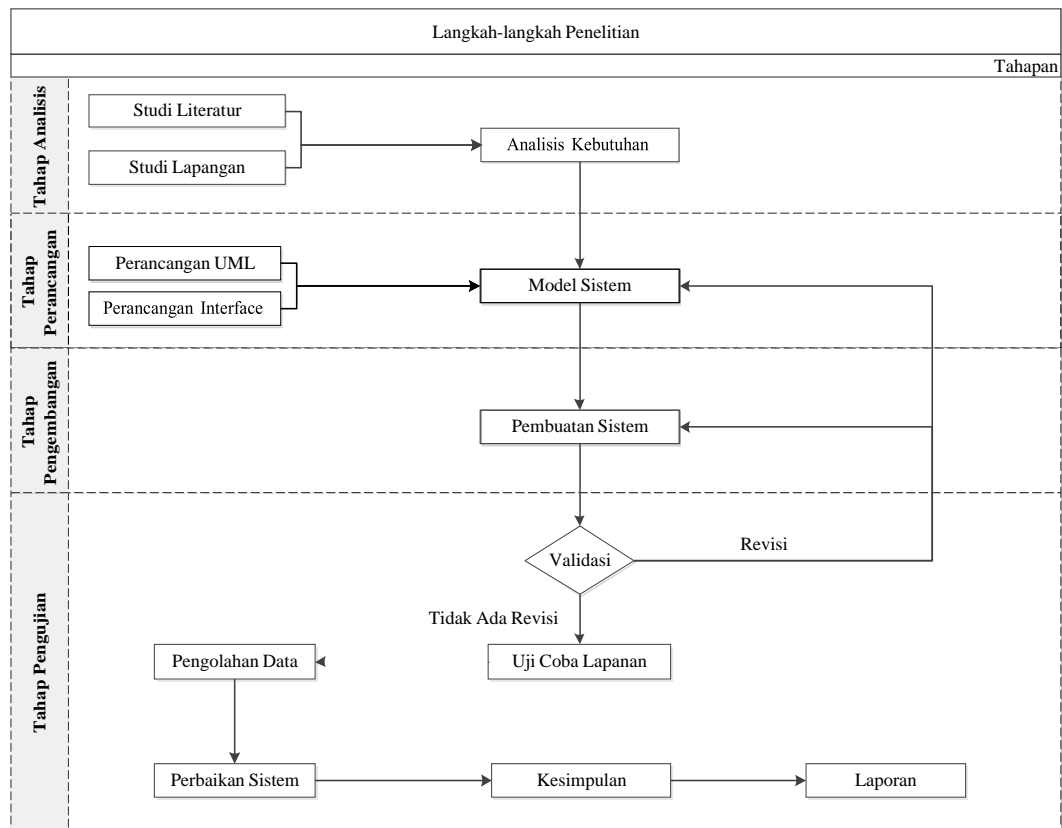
Langkah-langkah Penelitian

Tahapan

Tahap Analisis

Studi Literatur

Studi Lapangan

Analisis Kebutuhan

Tahap Perancangan

Perancangan UML

Perancangan Interface

Model Sistem

Tahap Pengembangan

Pembuatan Sistem

Tahap Pengujian

Validasi

Revisi

Tidak Ada Revisi

Pengolahan Data

Uji Coba Lapanan

Perbaikan Sistem

Kesimpulan

Laporan